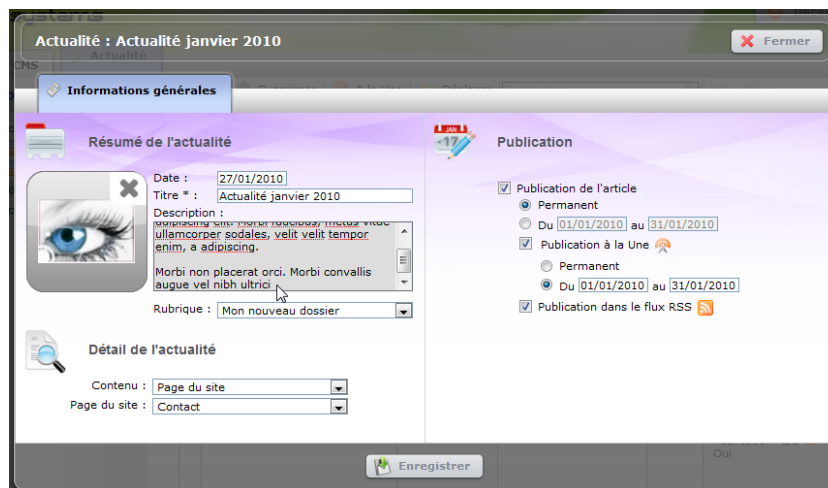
Actualité : Actualité janvier 2010

Fermer

Informations générales

Résumé de l'actualité

Date : 27/01/2010
Titre * : Actualité janvier 2010
Description :
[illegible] ullamcorper sodales, velit velit tempor enim, a adipiscing.

Morbi non placerat orci. Morbi convallis augue vel nibh ultrici

Rubrique : Mon nouveau dossier

Détail de l'actualité

Contenu : Page du site
Page du site : Contact

JAN 17

Publication

Publication de l'article
Permanent
Du 01/01/2010 au 31/01/2010
Publication à la Une
Permanent
Du 01/01/2010 au 31/01/2010
Publication dans le flux RSS

Enregistrer

CMS
Oui